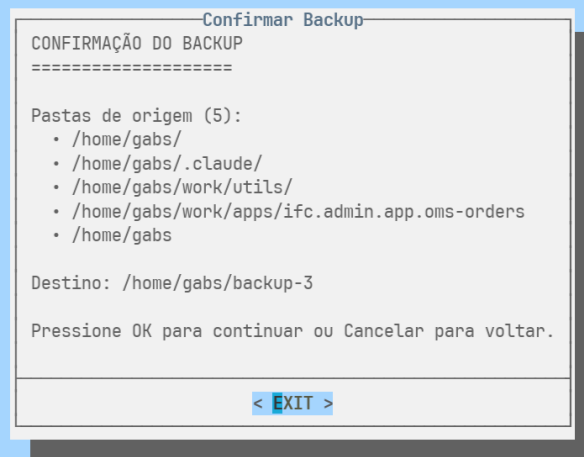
Confirmar Backup

CONFIRMAÇÃO DO BACKUP
====================

Pastas de origem (5):
• /home/gabs/
• /home/gabs/.claude/
• /home/gabs/work/utils/
• /home/gabs/work/apps/ifc.admin.app.oms-orders
• /home/gabs

Destino: /home/gabs/backup-3

Pressione OK para continuar ou Cancelar para voltar.

< EXIT >